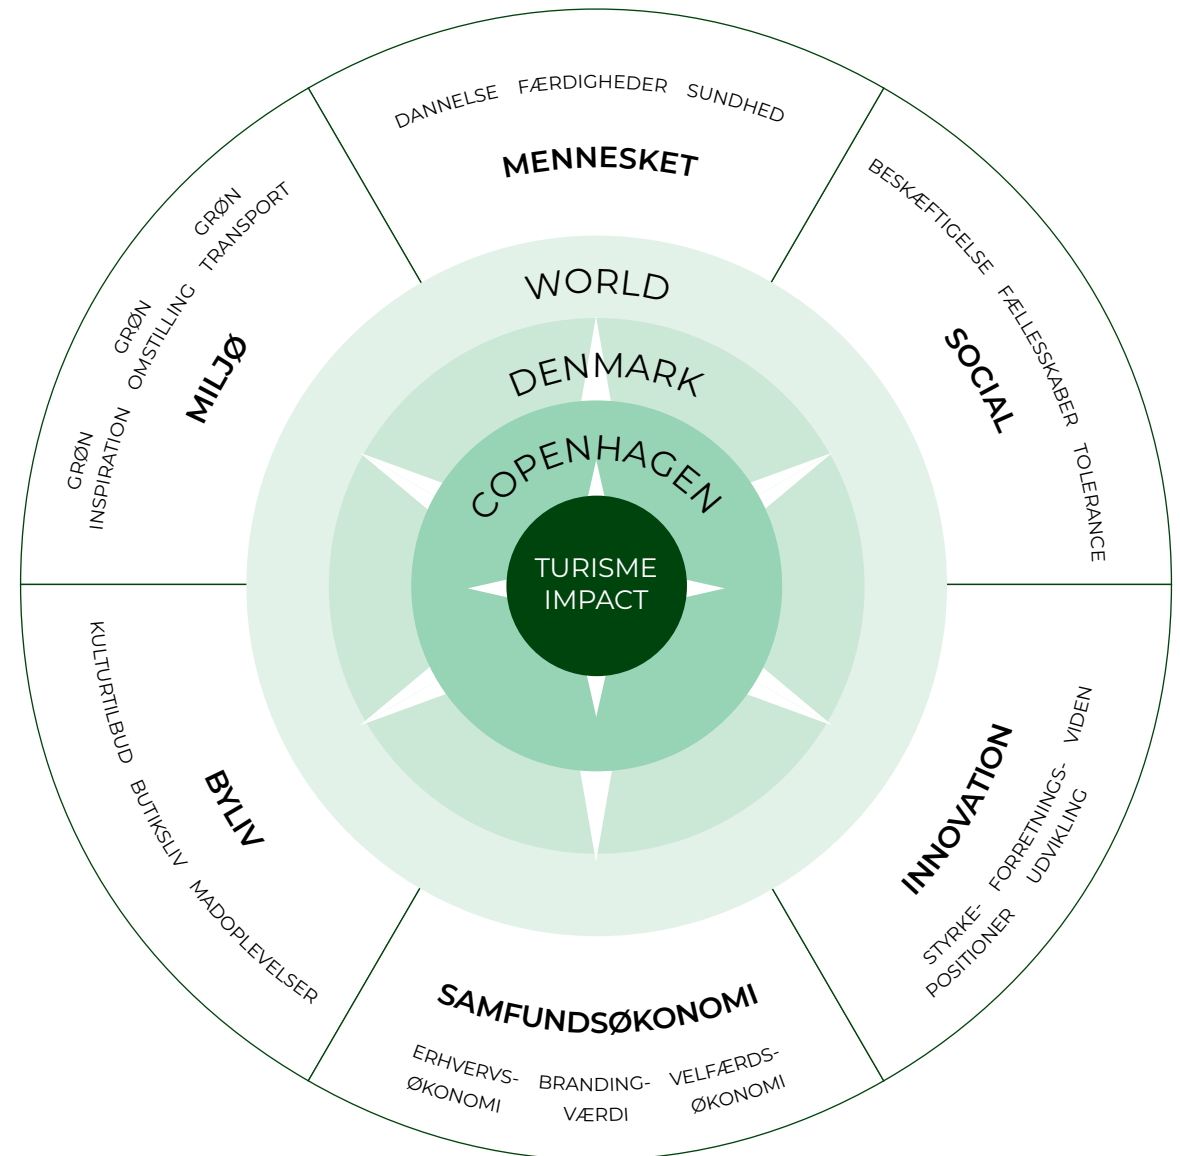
DANNELSE FÆRDIGHEDER SUNDHED

MENNESKET

BESKÆFTIGELSE FÆLLESSKABER TOLERANCE

SOCIAL

GRØN TRANSPORT

GRØN OMSTILLING

GRØN INSPIRATION

MILJØ

WORLD

DENMARK

COPENHAGEN

TURISME IMPACT

KULTURTILBUD BUTIKSLIV MADOPLEVELSER

BYLIV

INNOVATION

VIDEN

FORRETNINGS-UDVIKLING

STYRKE-POSITIONER

SAMFUNDSØKONOMI

ERHVERVS-ØKONOMI

BRANDING-VÆRDI

VELFÆRDS-ØKONOMI